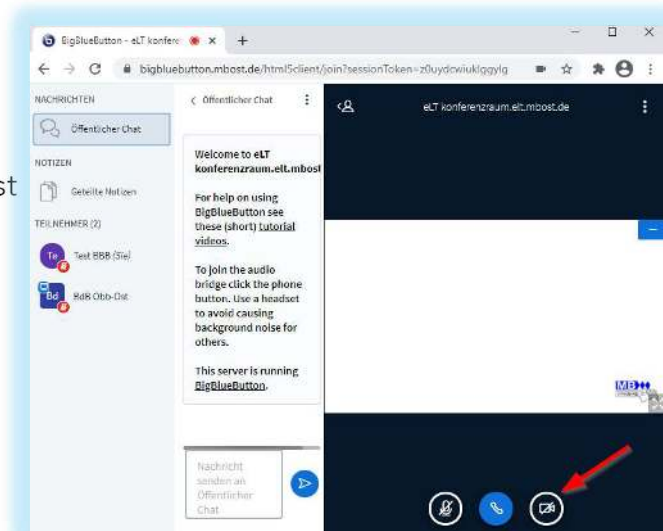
BigBlueButton - eLT konfere ×  +

bigbluebutton.mbost.de/html5client/join?sessionToken=z0uydcwiuklggylg

st

NACHRICHTEN
Öffentlicher Chat

NOTIZEN
Geteilte Notizen

TEILNEHMER (2)
Te Test BBB (Sie)
Bd BdB Obb-Ost

‹ Öffentlicher Chat

Welcome to eLT konferenzraum.elt.mbost

For help on using BigBlueButton see these (short) tutorial videos.

To join the audio bridge click the phone button. Use a headset to avoid causing background noise for others.

This server is running BigBlueButton.

Nachricht senden an Öffentlicher Chat

eLT konferenzraum.elt.mbost.de

MB